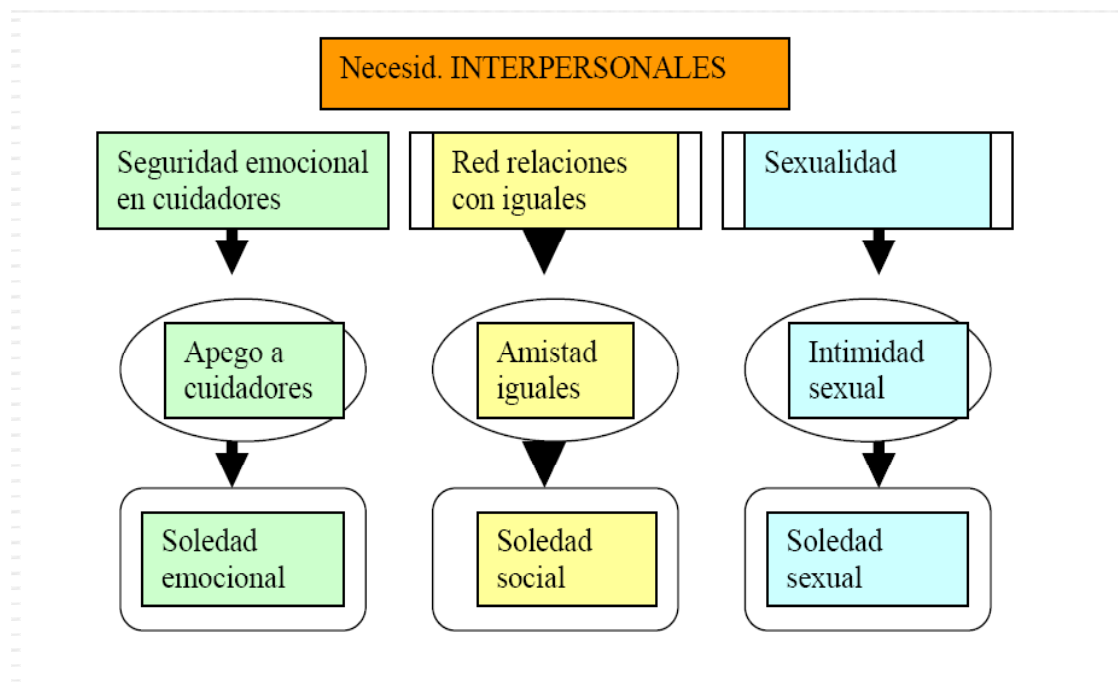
Necesid. INTERPERSONALES

Seguridad emocional en cuidadores

Red relaciones con iguales

Sexualidad

Apego a cuidadores

Amistad iguales

Intimidad sexual

Soledad emocional

Soledad social

Soledad sexual